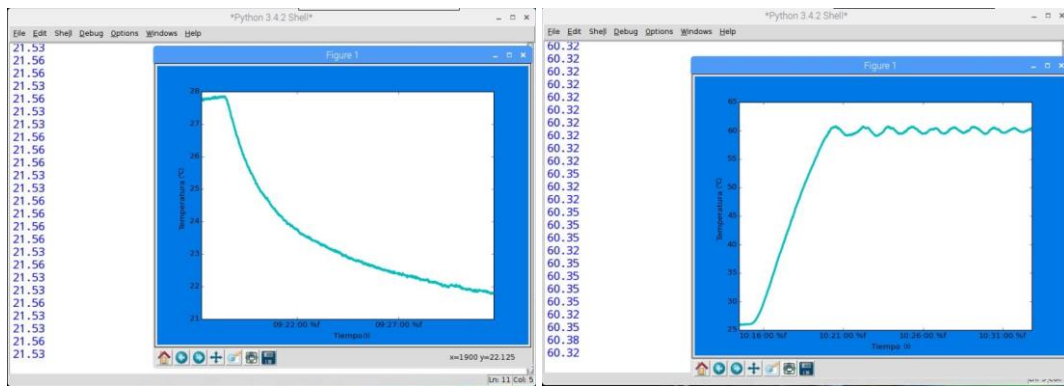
*Python 3.4.2 Shell*

File Edit Shell Debug Options Windows Help

21.53
21.56
21.56
21.53
21.56
21.53
21.53
21.56
21.56
21.56
21.53
21.53
21.56
21.56
21.56
21.56
21.53
21.56
21.53
21.53
21.56
21.53
21.53
21.53
21.56
21.53

Figure 1

28
27
26
25
24
23
22
21

Temperatura (°C)

09:22:00.%f
09:27:00.%f
Tiempo:H

x=1900 y=22.125

Ln: 11 Col: 5

*Python 3.4.2 Shell*

File Edit Shell Debug Options Windows Help

60.32
60.32
60.32
60.32
60.32
60.32
60.32
60.32
60.32
60.32
60.35
60.32
60.32
60.35
60.35
60.35
60.32
60.35
60.35
60.35
60.35
60.35
60.32
60.35
60.38
60.32

Figure 1

65
60
55
50
45
40
35
30
25

Temperatura (°C)

10:16:00.%f
10:21:00.%f
10:26:00.%f
10:31:00.%f
Tiempo :H